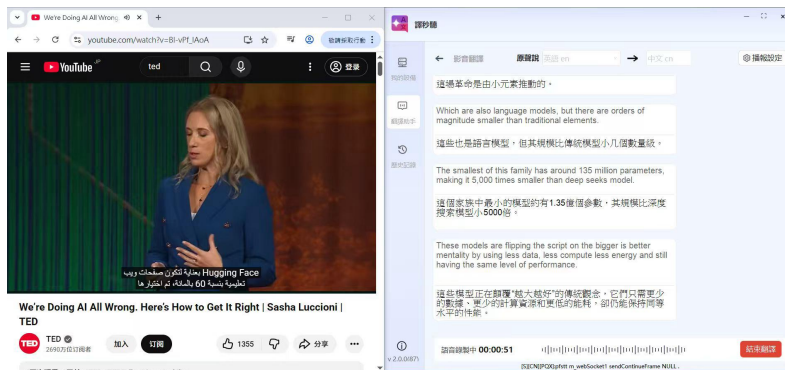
We're Doing AI All Wrong ×
youtube.com/watch?v=Bl-vPf_lAoA
YouTube
ted
登录
Hugging Face بعناية لتكوين صفحات ويب
تعليمية بنسبة 60 بالمائة، ثم اختيار ها
We're Doing AI All Wrong. Here's How to Get It Right | Sasha Luccioni | TED
TED
2690万位订阅者
加入
订阅
1355
分享

譯秒聽
影音翻譯
原語言
英語 en
中文 cn
播報設定
這場革命是由小元素推動的。
Which are also language models, but there are orders of magnitude smaller than traditional elements.
這些也是語言模型，但其規模比傳統模型小几個數量級。
The smallest of this family has around 135 million parameters, making it 5,000 times smaller than deep seeks model.
這個家族中最小的模型約有1.35億個參數，其規模比深度搜索模型小5000倍。
These models are flipping the script on the bigger is better mentality by using less data, less compute less energy and still having the same level of performance.
這些模型正在顛覆"越大越好"的傳統觀念，它們只需要少的數據、更少的計算資源和更低的能耗，卻仍能保持同等水平的性能。
語音錄製中 00:00:51
結束翻譯
v 2.0.0(87)
[S]{CN]PQX]pftt m_webSocket1 sendContinueFrame NULL.